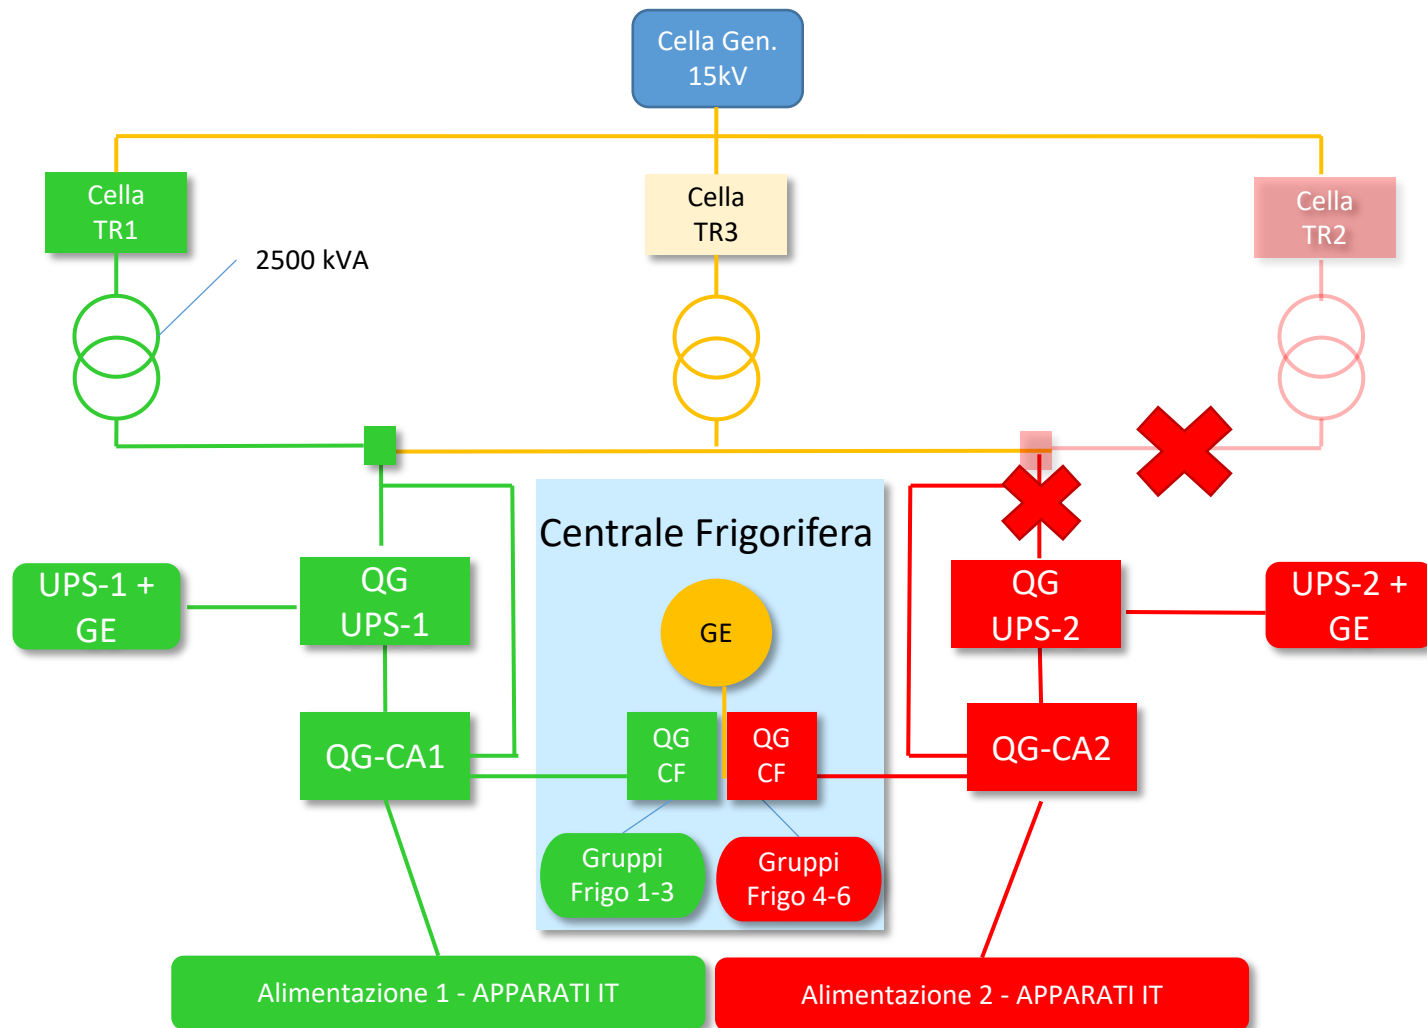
Cella Gen. 15kV

Cella TR1

Cella TR3

Cella TR2

2500 kVA

Centrale Frigorifera

UPS-1 + GE

QG UPS-1

QG UPS-2

UPS-2 + GE

GE

QG-CA1

QG CF

QG CF

QG-CA2

Gruppi Frigo 1-3

Gruppi Frigo 4-6

Alimentazione 1 - APPARATI IT

Alimentazione 2 - APPARATI IT